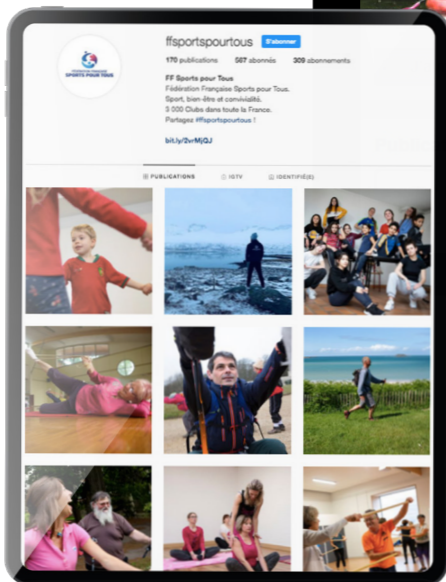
FÉDÉRATION FRANÇAISE SPORTS POUR TOUS

ffsportspourtous S'abonner

170 publications 587 abonnés 309 abonnements

FF Sports pour Tous
Fédération Française Sports pour Tous.
Sport, bien-être et convivialité.
5 000 Clubs dans toute la France.
Partagez #ffsportspourtous !

bit.ly/2vrMjQJ

PUBLICATIONS IGTV IDENTIFIÉ(E)